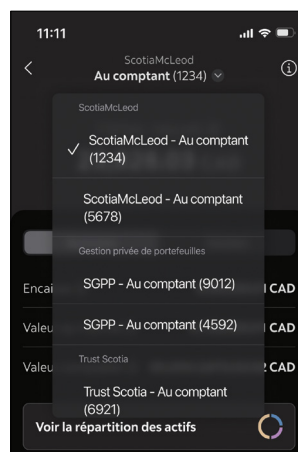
11:11

ScotiaMcLeod
Au comptant (1234)

ScotiaMcLeod

ScotiaMcLeod - Au comptant (1234)

ScotiaMcLeod - Au comptant (5678)

Gestion privée de portefeuilles

SGPP - Au comptant (9012)

SGPP - Au comptant (4592)

Trust Scotia

Trust Scotia - Au comptant (6921)

Encai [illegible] CAD
Valeu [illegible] CAD
Valeu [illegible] CAD

Voir la répartition des actifs